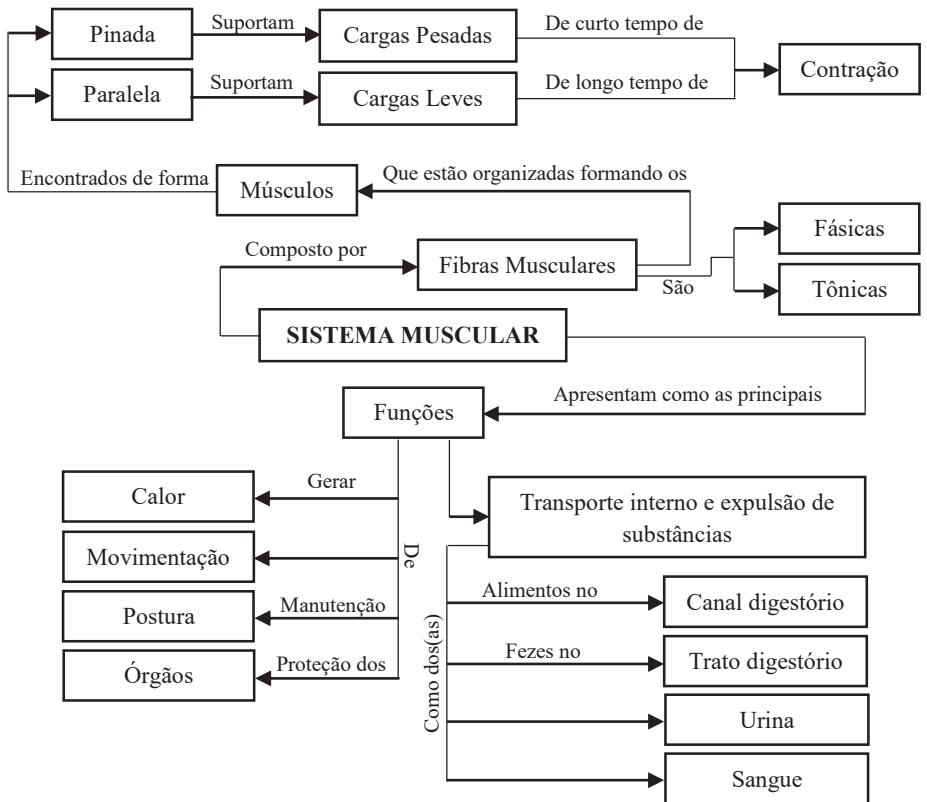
Pinada

Suportam

Cargas Pesadas

De curto tempo de

Contração

Paralela

Suportam

Cargas Leves

De longo tempo de

Encontrados de forma

Músculos

Que estão organizadas formando os

Composto por

Fibras Musculares

São

Fásicas

Tônicas

SISTEMA MUSCULAR

Apresentam como as principais

Funções

Gerar

Calor

De

Movimentação

Manutenção

Postura

Proteção dos

Órgãos

Transporte interno e expulsão de substâncias

Como dos(as)

Alimentos no

Canal digestório

Fezes no

Trato digestório

Urina

Sangue